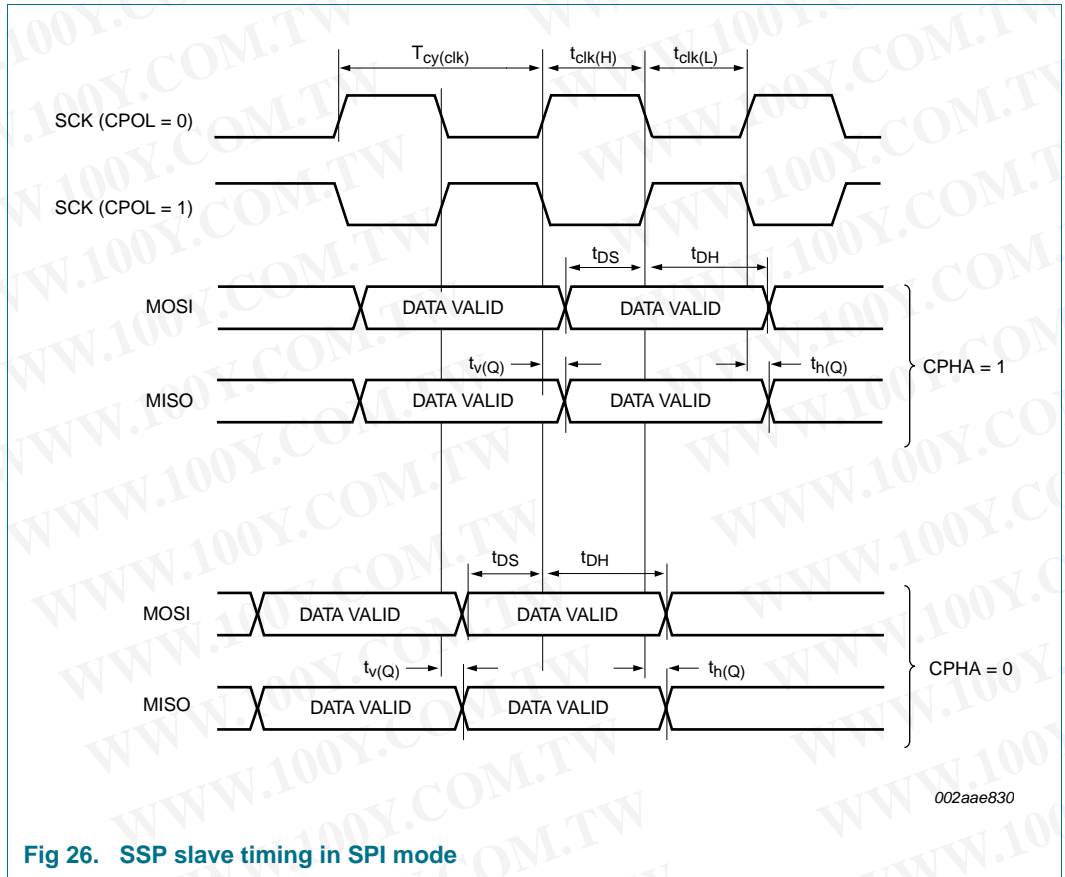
$T_{cy(clk)}$ $t_{clk(H)}$ $t_{clk(L)}$

SCK (CPOL = 0)

SCK (CPOL = 1)

$t_{DS}$ $t_{DH}$

MOSI DATA VALID DATA VALID

$t_{v(Q)}$ $t_{h(Q)}$ CPHA = 1

MISO DATA VALID DATA VALID

$t_{DS}$ $t_{DH}$

MOSI DATA VALID DATA VALID

$t_{v(Q)}$ $t_{h(Q)}$ CPHA = 0

MISO DATA VALID DATA VALID

002aae830

Fig 26. SSP slave timing in SPI mode

WWW.100Y.COM.TW